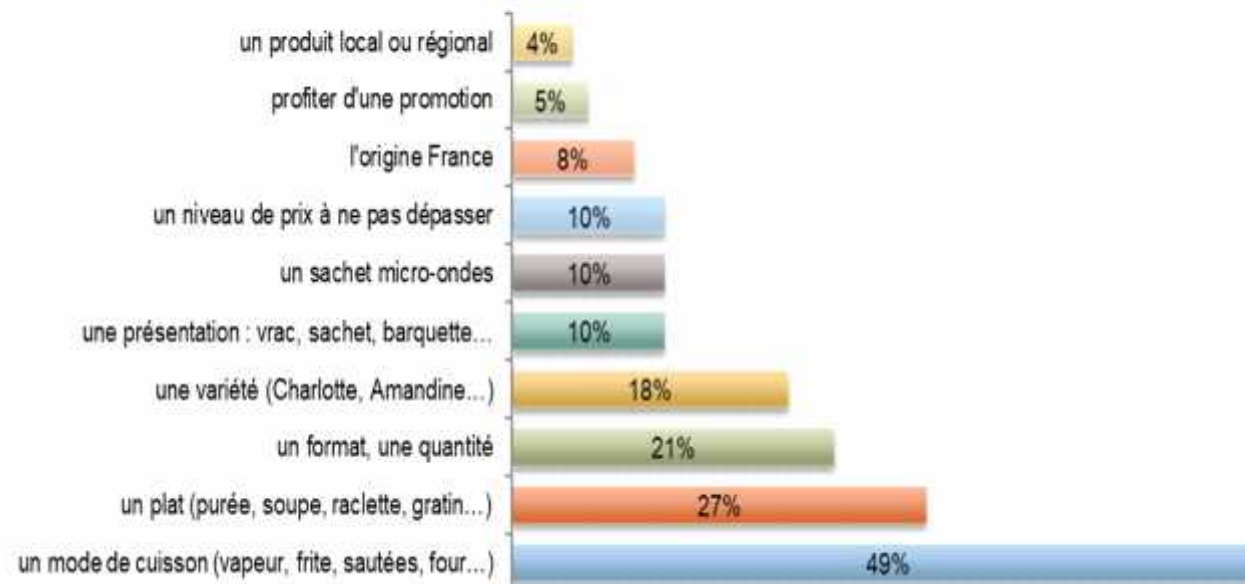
| | |
|---|---|
| un produit local ou régional | 4% |
| profiter d'une promotion | 5% |
| l'origine France | 8% |
| un niveau de prix à ne pas dépasser | 10% |
| un sachet micro-ondes | 10% |
| une présentation : vrac, sachet, barquette... | 10% |
| une variété (Charlotte, Amandine...) | 18% |
| un format, une quantité | 21% |
| un plat (purée, soupe, raclette, gratin...) | 27% |
| un mode de cuisson (vapeur, frite, sautées, four...) | 49% |